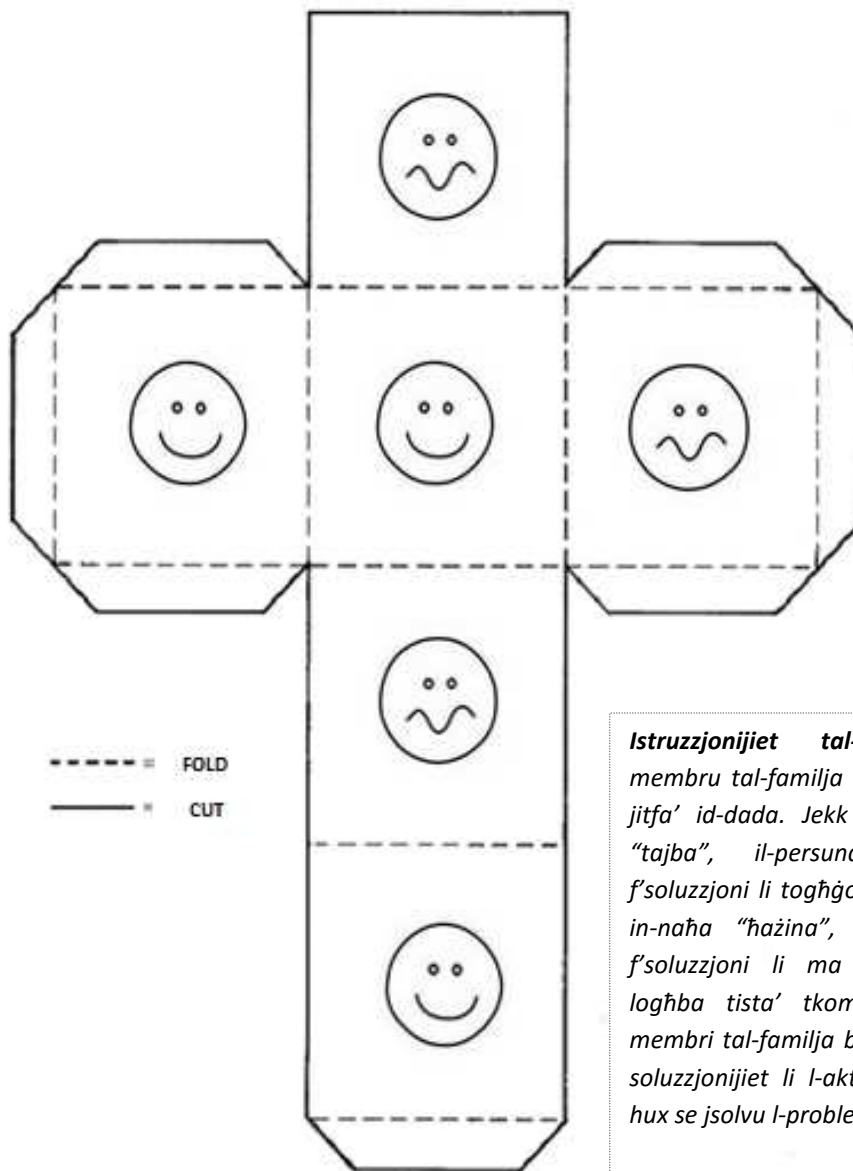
FOLD
CUT

Istruzzjonijiet tal-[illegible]
membru tal-familja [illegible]
jitfa' id-dada. Jekk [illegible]
"tajba", il-persuna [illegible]
f'soluzzjoni li togħġ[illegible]
in-naħa "ħażina", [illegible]
f'soluzzjoni li ma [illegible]
logħba tista' tkom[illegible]
membri tal-familja b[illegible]
soluzzjonijiet li l-akt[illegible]
hux se jsolvu l-proble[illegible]